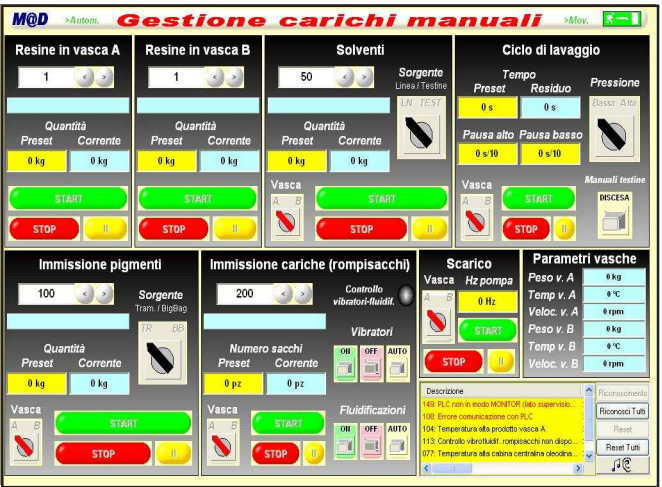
M@D >Autom. Gestione carichi manuali >Mov.

Resine in vasca A
1
Quantità
Preset Corrente
0 kg 0 kg
START
STOP II

Resine in vasca B
1
Quantità
Preset Corrente
0 kg 0 kg
START
STOP II

Solventi
50
Sorgente
Linea / Testine
LN TEST
Quantità
Preset Corrente
0 kg 0 kg
Vasca
A B
START
STOP II

Ciclo di lavaggio
Tempo
Preset Residuo
0 s 0 s
Pressione
Bassa Alta
Pausa alto Pausa basso
0 s/10 0 s/10
Vasca
A B
START
STOP II
Manuali testine
DISCESA

Immissione pigmenti
100
Sorgente
Tram. / BigBag
TR BB
Quantità
Preset Corrente
0 kg 0 kg
Vasca
A B
START
STOP II

Immissione cariche (rompisacchi)
200
Controllo vibratori-fluidif.
Numero sacchi
Preset Corrente
0 pz 0 pz
Vibratori
ON OFF AUTO
Vasca
A B
START
STOP II
Fluidificazioni
ON OFF AUTO

Scarico
Vasca Hz pompa
A B
0 Hz
START
STOP II

Parametri vasche
Peso v. A 0 kg
Temp v. A 0 °C
Veloc. v. A 0 rpm
Peso v. B 0 kg
Temp v. B 0 °C
Veloc. v. B 0 rpm

Descrizione
149: PLC non in modo MONITOR (lato supervisio...
108: Errore comunicazione con PLC
104: Temperatura alta prodotto vasca A
113: Controllo vibrofluidif. rompisacchi non dispo...
077: Temperatura alta cabina centralina oleodina...

Riconoscimento
Riconosci Tutti
Reset
Reset Tutti